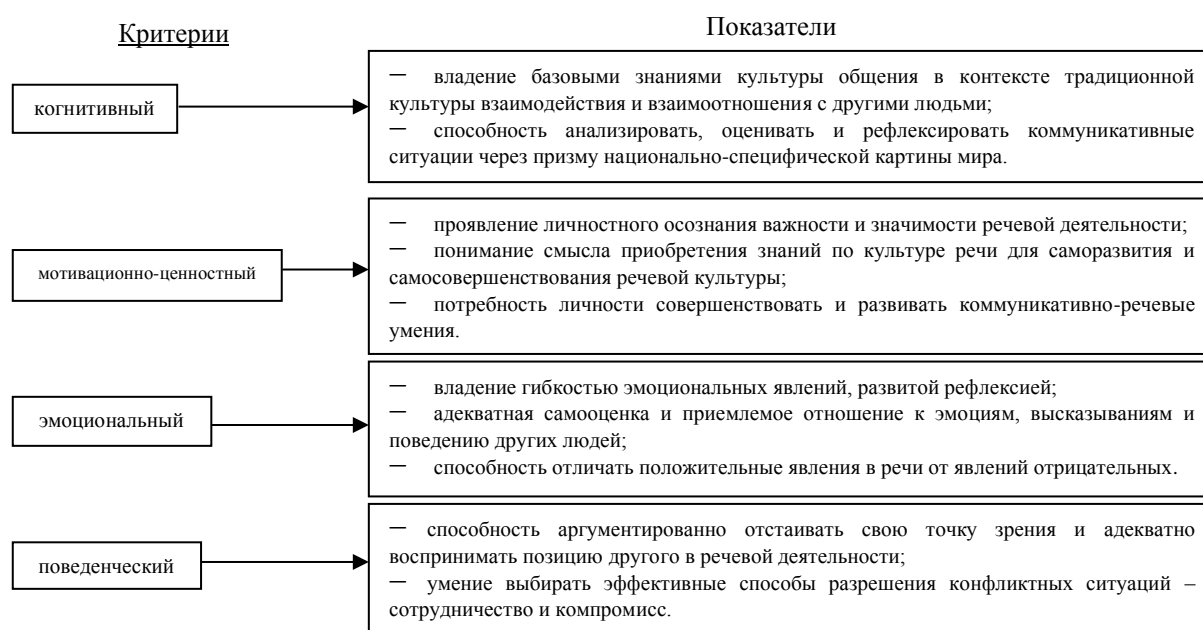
Критерии

Показатели

когнитивный

– владение базовыми знаниями культуры общения в контексте традиционной культуры взаимодействия и взаимоотношения с другими людьми;
– способность анализировать, оценивать и рефлексировать коммуникативные ситуации через призму национально-специфической картины мира.

мотивационно-ценностный

– проявление личностного осознания важности и значимости речевой деятельности;
– понимание смысла приобретения знаний по культуре речи для саморазвития и самосовершенствования речевой культуры;
– потребность личности совершенствовать и развивать коммуникативно-речевые умения.

эмоциональный

– владение гибкостью эмоциональных явлений, развитой рефлексией;
– адекватная самооценка и приемлемое отношение к эмоциям, высказываниям и поведению других людей;
– способность отличать положительные явления в речи от явлений отрицательных.

поведенческий

– способность аргументированно отстаивать свою точку зрения и адекватно воспринимать позицию другого в речевой деятельности;
– умение выбирать эффективные способы разрешения конфликтных ситуаций – сотрудничество и компромисс.